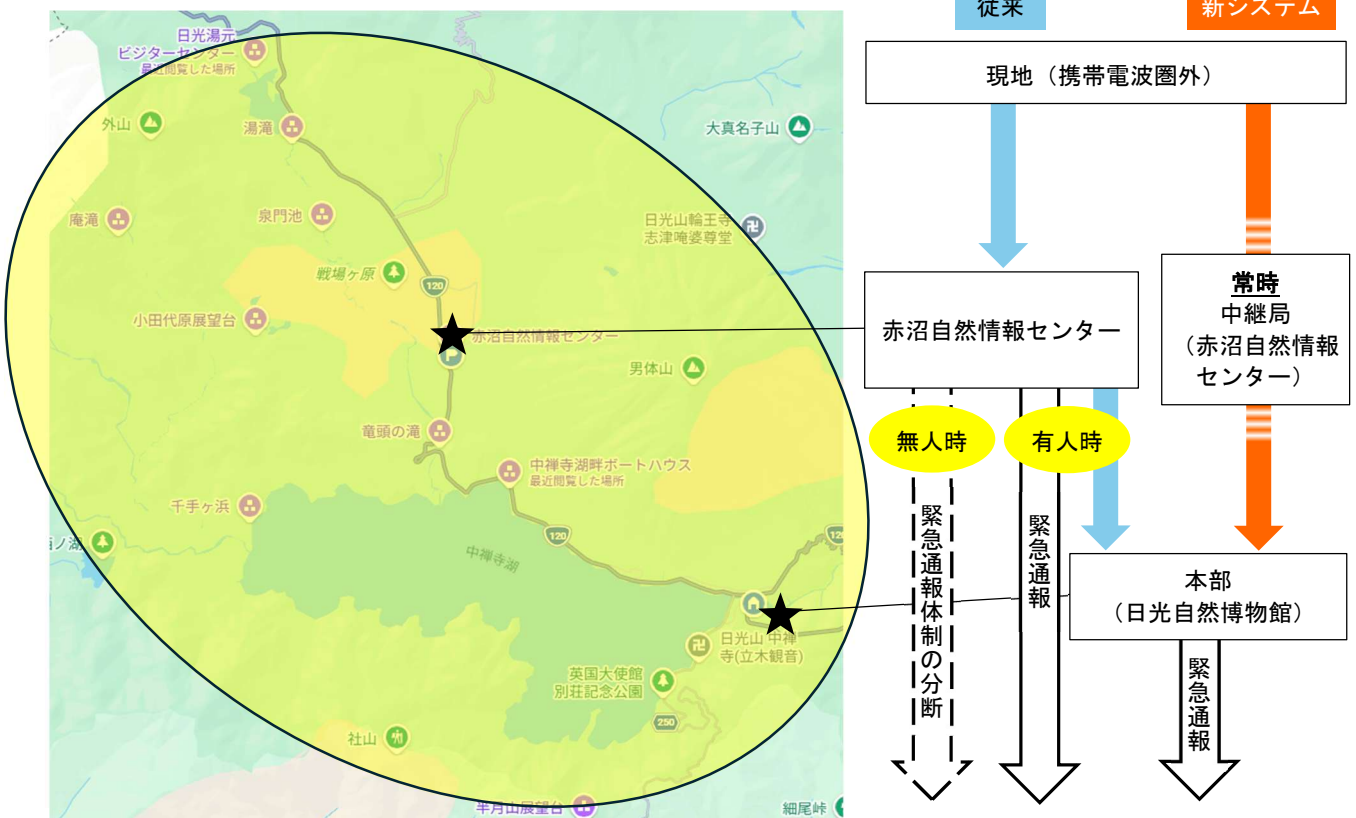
日光湯元
ビジターセンター
最近閲覧した場所
外山
湯滝
大真名子山
庵滝
泉門池
日光山輪王寺
志津唵婆尊堂
戦場ヶ原
120
小田代原展望台
赤沼自然情報センター
男体山
竜頭の滝
中禅寺湖畔ボートハウス
最近閲覧した場所
千手ヶ浜
ノ湖
120
中禅寺湖
日光山 中禅寺(立木観音)
英国大使館
別荘記念公園
250
社山
半月山展望台
細尾峠

従来
新システム
現地（携帯電波圏外）
赤沼自然情報センター
常時
中継局
（赤沼自然情報センター）
無人時
有人時
緊急通報体制の分断
緊急通報
本部
（日光自然博物館）
緊急通報